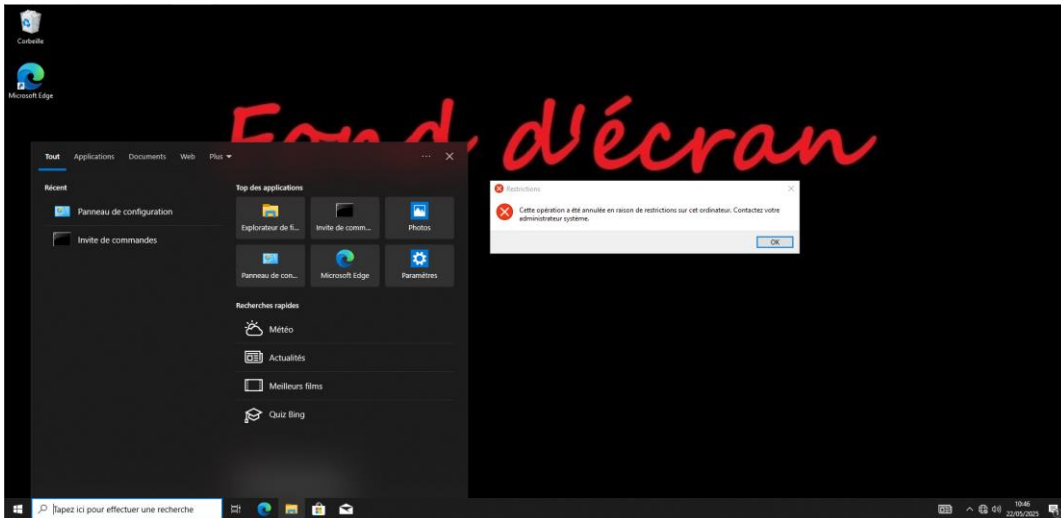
Corbeille

Microsoft Edge

Fond d'écran

Tout Applications Documents Web Plus ▾ ··· ✕

Récent

Panneau de configuration

Invite de commandes

Top des applications

Explorateur de fi...

Invite de comm...

Photos

Panneau de con...

Microsoft Edge

Paramètres

Recherches rapides

Météo

Actualités

Meilleurs films

Quiz Bing

Restrictions

Cette opération a été annulée en raison de restrictions sur cet ordinateur. Contactez votre administrateur système.

OK

Tapez ici pour effectuer une recherche

10:46
22/05/2025